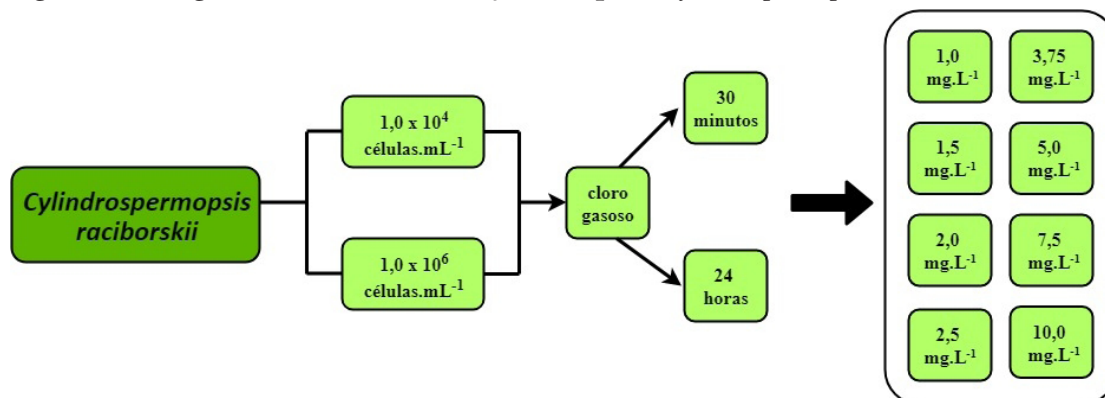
Cylindrospermopsis raciborskii

$1,0 \times 10^4$ células.mL$^{-1}$

$1,0 \times 10^6$ células.mL$^{-1}$

cloro gasoso

30 minutos

24 horas

1,0 mg.L$^{-1}$

3,75 mg.L$^{-1}$

1,5 mg.L$^{-1}$

5,0 mg.L$^{-1}$

2,0 mg.L$^{-1}$

7,5 mg.L$^{-1}$

2,5 mg.L$^{-1}$

10,0 mg.L$^{-1}$